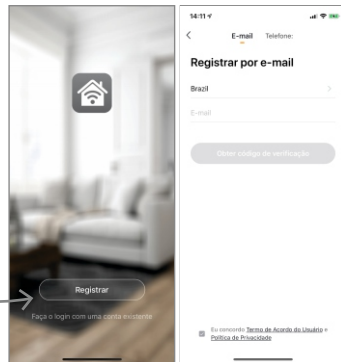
Registrar

Faça o login com uma conta existente

14:11

E-mail Telefone

Registrar por e-mail

Brazil

E-mail

Obter código de verificação

Eu concordo Termo de Acordo do Usuário e Política de Privacidade